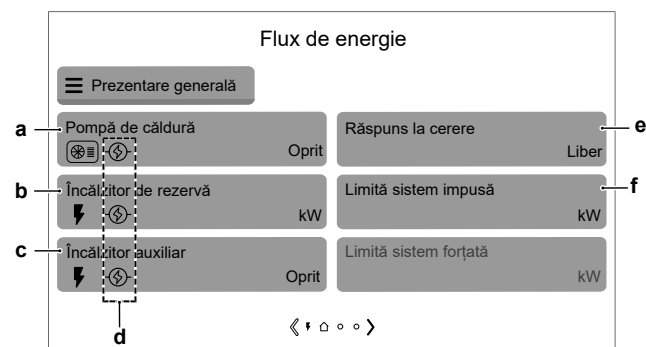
Flux de energie

Prezentare generală

a Pompă de căldură
Oprit

b Încălzitor de rezervă
kW

c Încălzitor auxiliar
Oprit

Răspuns la cerere e
Liber

Limită sistem impusă f
kW

Limită sistem forțată
kW

d